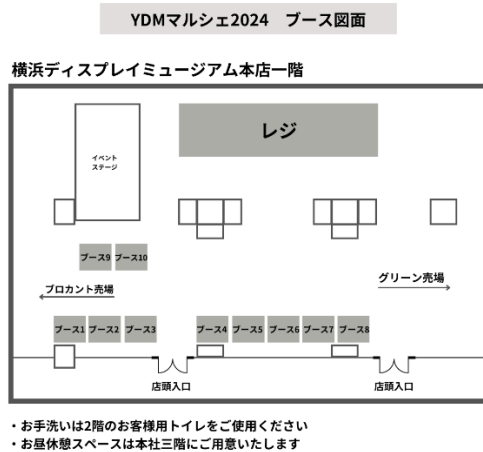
YDMマルシェ2024　ブース図面

横浜ディスプレイミュージアム本店一階

レジ

イベント
ステージ

ブース9　ブース10

プロカント売場

グリーン売場

ブース1　ブース2　ブース3　ブース4　ブース5　ブース6　ブース7　ブース8

店頭入口

店頭入口

・お手洗いは2階のお客様用トイレをご使用ください
・お昼休憩スペースは本社三階にご用意いたします